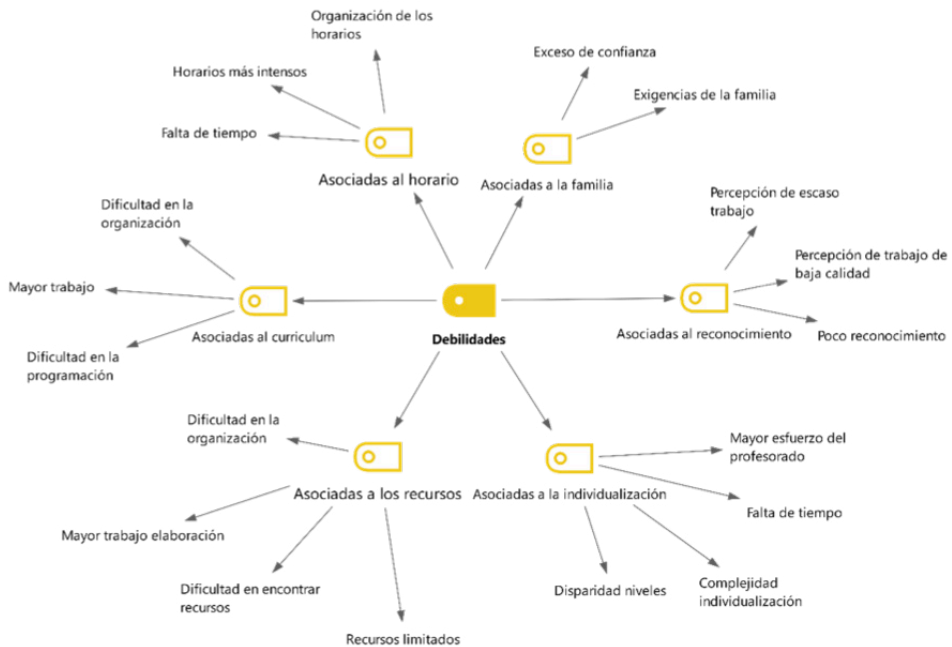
Debilidades

Asociadas al horario

Organización de los horarios

Horarios más intensos

Falta de tiempo

Asociadas a la familia

Exceso de confianza

Exigencias de la familia

Asociadas al reconocimiento

Percepción de escaso trabajo

Percepción de trabajo de baja calidad

Poco reconocimiento

Asociadas al curriculum

Dificultad en la organización

Mayor trabajo

Dificultad en la programación

Asociadas a los recursos

Dificultad en la organización

Mayor trabajo elaboración

Dificultad en encontrar recursos

Recursos limitados

Asociadas a la individualización

Mayor esfuerzo del profesorado

Falta de tiempo

Complejidad individualización

Disparidad niveles